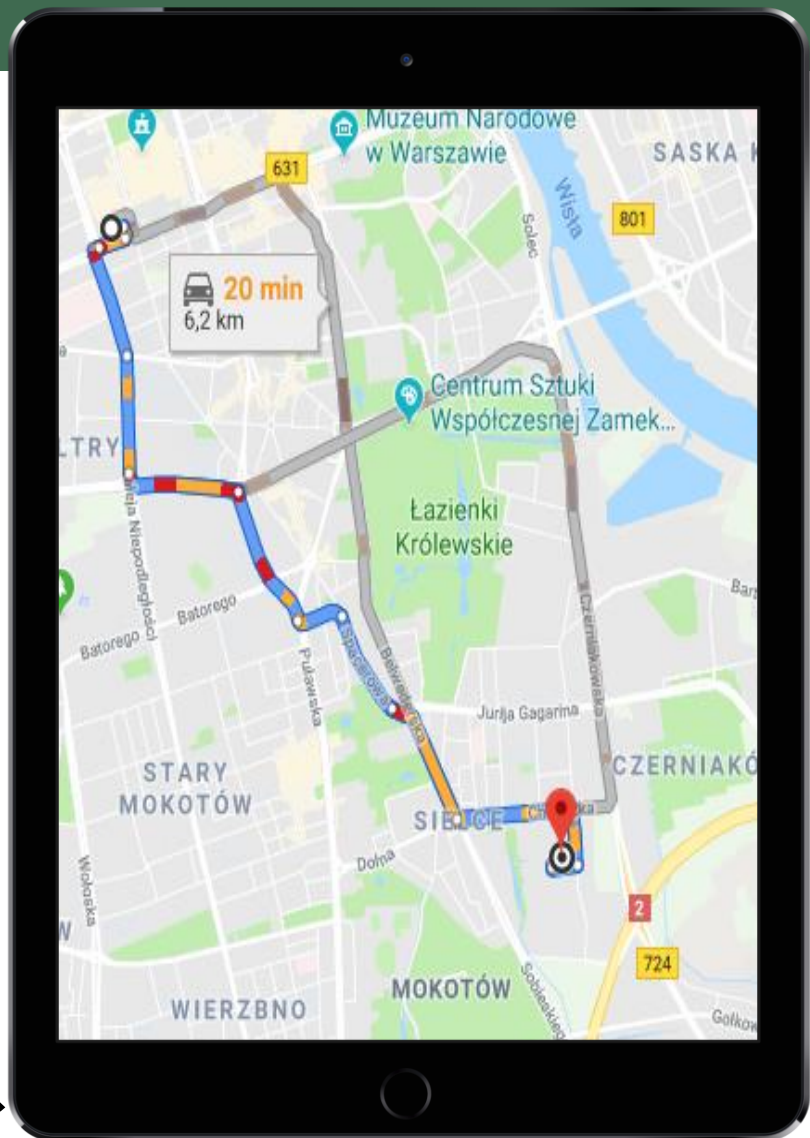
Muzeum Narodowe w Warszawie

SASKA K

631

Wisła

Solec

801

20 min
6,2 km

Centrum Sztuki Współczesnej Zamek...

LTRY

Łazienki Królewskie

Aleja Niepodległości

Batorego

Batorego

Puławska

Spacerowa

Belwederska

Czerniakowska

Bars

Jurija Gagarina

STARY MOKOTÓW

CZERNIAKÓ

SIELCE

Chełmska

Dolna

Wołoska

2

724

MOKOTÓW

Sobieskiego

WIERZBNO

Gołkow